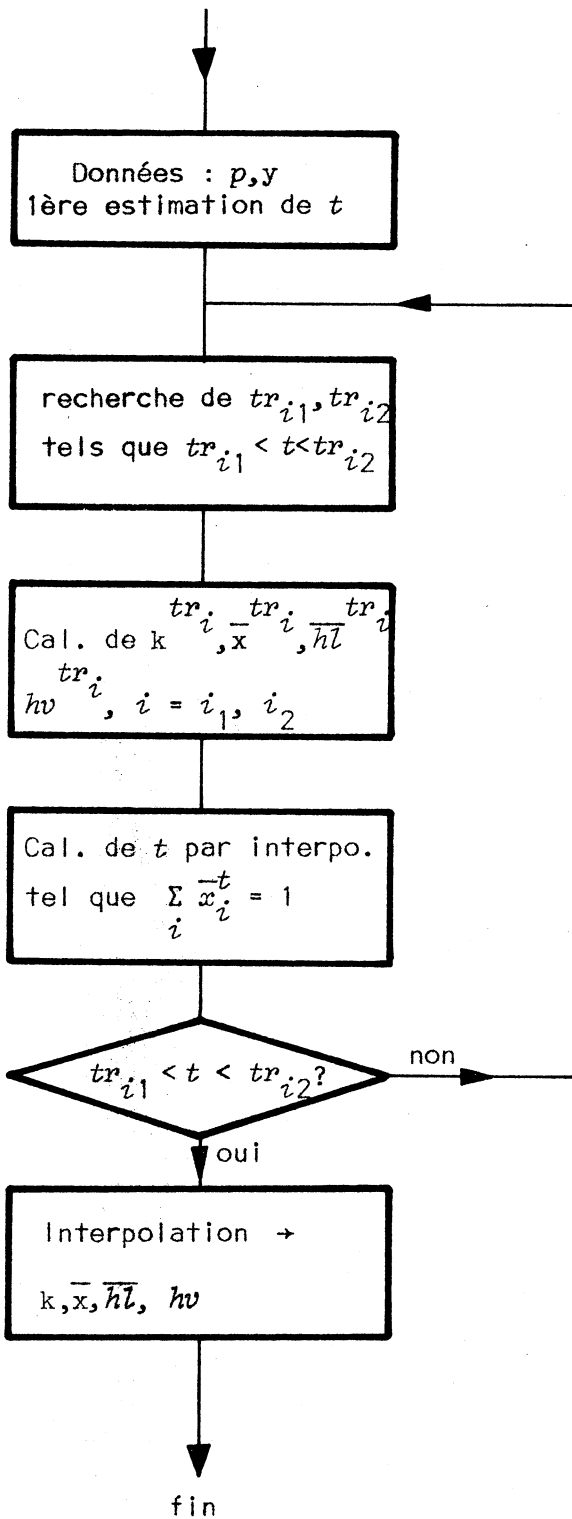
Données : $p$,y
1ère estimation de $t$

recherche de $tr_{i1}$, $tr_{i2}$
tels que $tr_{i1} < t < tr_{i2}$

Cal. de $k^{tr_i}$, $\overline{x}^{tr_i}$, $\overline{hl}^{tr_i}$
$hv^{tr_i}$, $i = i_1, i_2$

Cal. de $t$ par interpo.
tel que $\sum_i \overline{x}_i^t = 1$

$tr_{i1} < t < tr_{i2}$?

non

oui

Interpolation →
k, $\overline{x}$, $\overline{hl}$, $hv$

fin